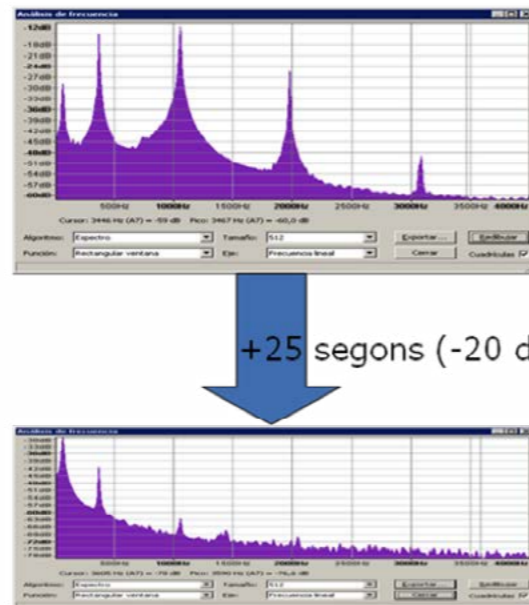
Análisis de frecuencia

-12dB
-15dB
-18dB
-21dB
-24dB
-27dB
-30dB
-33dB
-36dB
-39dB
-42dB
-45dB
-48dB
-51dB
-54dB
-57dB
-60dB

500Hz 1000Hz 1500Hz 2000Hz 2500Hz 3000Hz 3500Hz 4000Hz

Cursor: 3446 Hz (A7) = -59 dB Pico: 3467 Hz (A7) = -60,0 dB

Algoritmo: Espectro Tamaño: 512 Exportar... Redibujar
Función: Rectangular ventana Eje: Frecuencia lineal Cerrar Cuadrículas

+25 segons (-20 d

Análisis de frecuencia

-30dB
-33dB
-36dB
-39dB
-42dB
-45dB
-48dB
-51dB
-54dB
-57dB
-60dB
-63dB
-66dB
-69dB
-72dB
-75dB
-78dB

500Hz 1000Hz 1500Hz 2000Hz 2500Hz 3000Hz 3500Hz

Cursor: 3605 Hz (A7) = -78 dB Pico: 3590 Hz (A7) = -76,6 dB

Algoritmo: Espectro Tamaño: 512 Exportar... Redibujar
Función: Rectangular ventana Eje: Frecuencia lineal Cerrar Cuadrículas